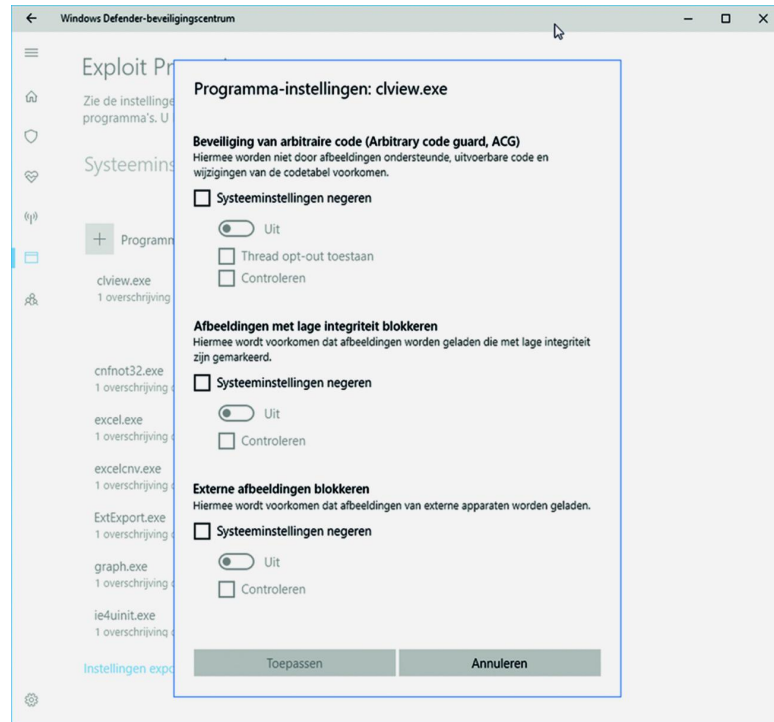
←

Windows Defender-beveiligingscentrum

— ☐ ✕

Exploit Pr

Zie de instellinge programma's. U

Systeemins

+ Programm

clview.exe
1 overschrijving

cnfnot32.exe
1 overschrijving

excel.exe
1 overschrijving

excelcnv.exe
1 overschrijving

ExtExport.exe
1 overschrijving

graph.exe
1 overschrijving

ie4uinit.exe
1 overschrijving

Instellingen expo

Programma-instellingen: clview.exe

Beveiliging van arbitraire code (Arbitrary code guard, ACG)
Hiermee worden niet door afbeeldingen ondersteunde, uitvoerbare code en wijzigingen van de codetabel voorkomen.

Systeeminstellingen negeren

Uit

Thread opt-out toestaan

Controleren

Afbeeldingen met lage integriteit blokkeren
Hiermee wordt voorkomen dat afbeeldingen worden geladen die met lage integriteit zijn gemarkeerd.

Systeeminstellingen negeren

Uit

Controleren

Externe afbeeldingen blokkeren
Hiermee wordt voorkomen dat afbeeldingen van externe apparaten worden geladen.

Systeeminstellingen negeren

Uit

Controleren

Toepassen

Annuleren